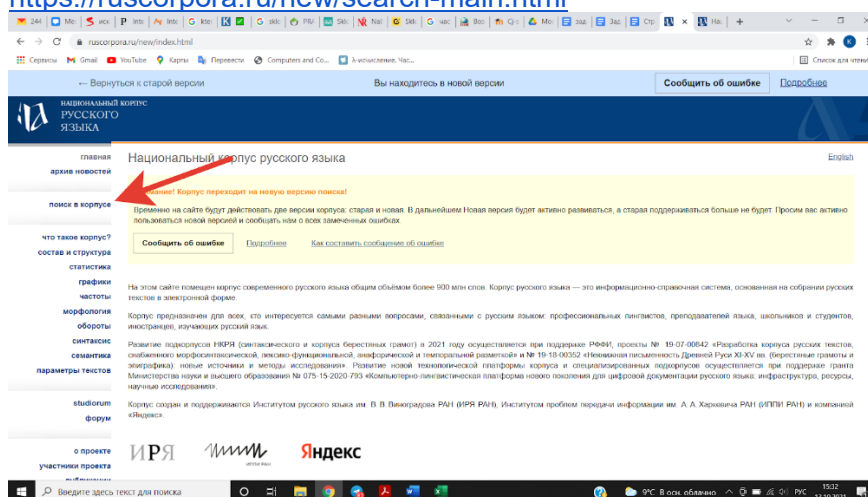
https://ruscorpora.ru/new/search-main.html

ruscorpora.ru/new/index.html

Сервисы Gmail YouTube Карты Перевести Computers and Co... λ-исчисление. Час... Список для чтения

← Вернуться к старой версии Вы находитесь в новой версии Сообщить об ошибке Подробнее

НАЦИОНАЛЬНЫЙ КОРПУС РУССКОГО ЯЗЫКА

главная
архив новостей

поиск в корпусе

что такое корпус?
состав и структура
статистика
графики
частоты
морфология
обороты
синтаксис
семантика
параметры текстов

studiorum
форум

о проекте
участники проекта

Национальный корпус русского языка

English

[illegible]мание! Корпус переходит на новую версию поиска!

Временно на сайте будут действовать две версии корпуса: старая и новая. В дальнейшем Новая версия будет активно развиваться, а старая поддерживаться больше не будет. Просим вас активно пользоваться новой версией и сообщать нам о всех замеченных ошибках.

Сообщить об ошибке Подробнее Как составить сообщение об ошибке

На этом сайте помещен корпус современного русского языка общим объёмом более 900 млн слов. Корпус русского языка — это информационно-справочная система, основанная на собрании русских текстов в электронной форме.

Корпус предназначен для всех, кто интересуется самыми разными вопросами, связанными с русским языком: профессиональных лингвистов, преподавателей языка, школьников и студентов, иностранцев, изучающих русский язык.

Развитие подкорпусов НКРЯ (синтаксического и корпуса берестяных грамот) в 2021 году осуществляется при поддержке РФФИ, проекты № 19-07-00842 «Разработка корпуса русских текстов, снабженного морфосинтаксической, лексико-функциональной, анафорической и темпоральной разметкой» и № 19-18-00352 «Неизвестная письменность Древней Руси XI-XV вв. (берестяные грамоты и эпиграфика): новые источники и методы исследования». Развитие новой технологической платформы корпуса и специализированных подкорпусов осуществляется при поддержке гранта Министерства науки и высшего образования № 075-15-2020-793 «Компьютерно-лингвистическая платформа нового поколения для цифровой документации русского языка: инфраструктура, ресурсы, научные исследования».

Корпус создан и поддерживается Институтом русского языка им. В. В. Виноградова РАН (ИРЯ РАН), Институтом проблем передачи информации им. А. А. Харкевича РАН (ИППИ РАН) и компанией «Яндекс».

ИРЯ ИППИ РАН Яндекс

Введите здесь текст для поиска 9°C В осн. облачно РУС 15:32 12.10.2021